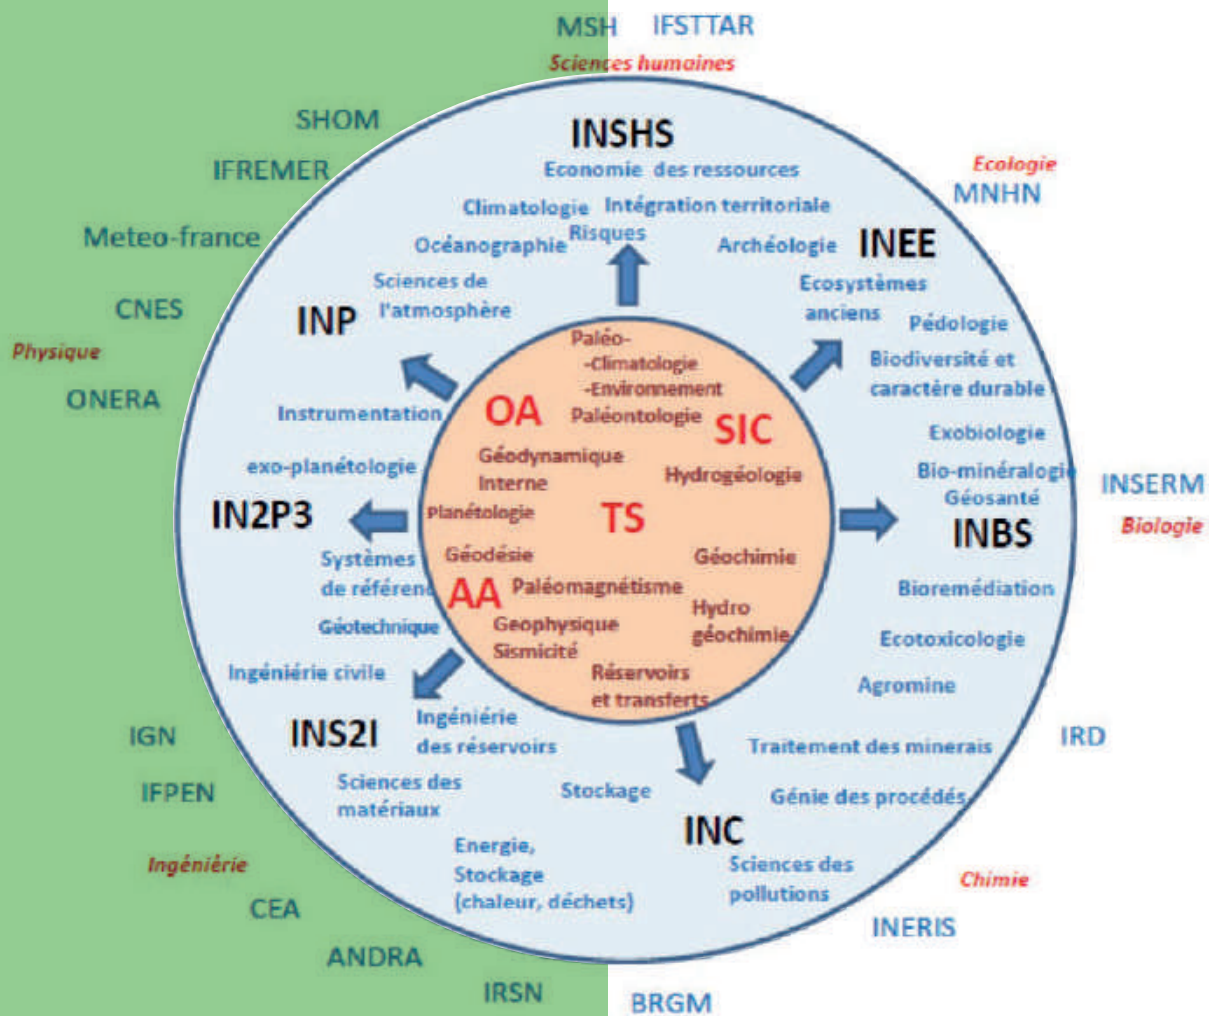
MSH IFSTTAR
Sciences humaines

SHOM
IFREMER
Meteo-france
CNES
Physique
ONERA

INSHS
Economie des ressources
Climatologie Intégration territoriale
Océanographie Risques
Archéologie
INEE
Ecologie
MNHN

Sciences de l'atmosphère
INP
Ecosystèmes anciens
Pédologie
Biodiversité et caractère durable

Paléo-
-Climatologie
-Environnement
Paléontologie
OA
SIC
Géodynamique Interne
Hydrogéologie
Planétologie
TS
Géodésie
Géochimie
AA
Paléomagnétisme
Geophysique Sismicité
Hydro géochimie
Réservoirs et transferts

Instrumentation
exo-planétologie
IN2P3
Systèmes de référence
Géotechnique
Ingéniérie civile
INS2I
Ingéniérie des réservoirs
Sciences des matériaux
Stockage
Energie, Stockage (chaleur, déchets)

Exobiologie
Bio-minéralogie
Géosanté
INSERM
Biologie
INBS
Bioremédiation
Ecotoxicologie
Agromine
Traitement des minerais
Génie des procédés
INC
Sciences des pollutions

IGN
IFPEN
Ingénierie
CEA
ANDRA
IRSN

IRD
Chimie
INERIS
BRGM